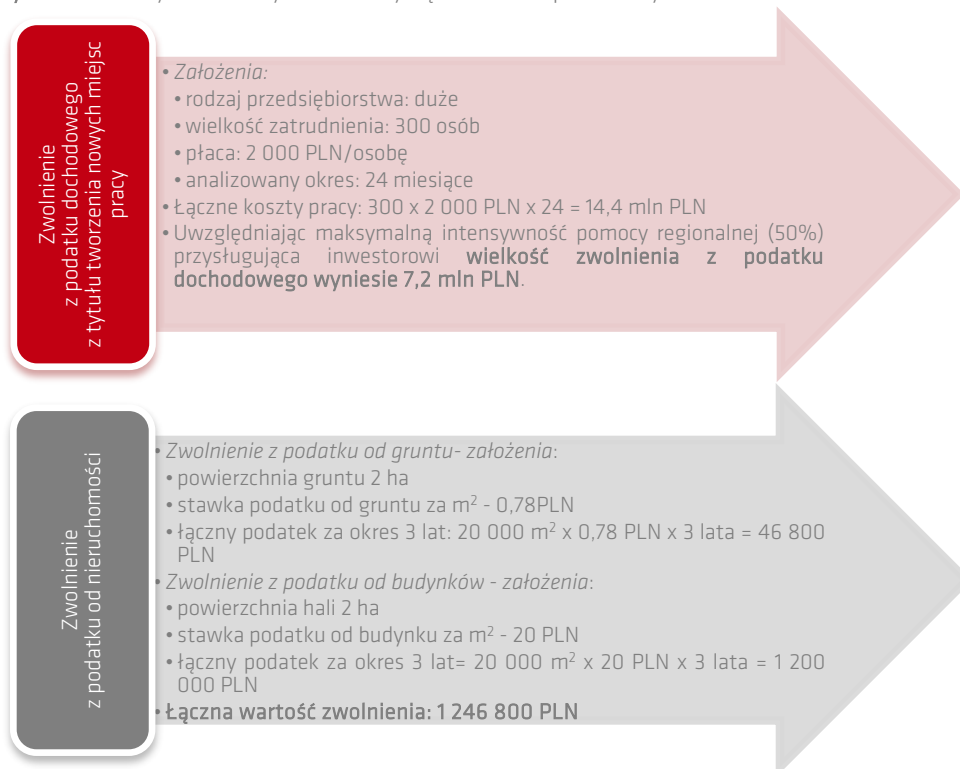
Zwolnienie
z podatku dochodowego
z tytułu tworzenia nowych miejsc pracy

• Założenia:
• rodzaj przedsiębiorstwa: duże
• wielkość zatrudnienia: 300 osób
• płaca: 2 000 PLN/osobę
• analizowany okres: 24 miesiące
• Łączne koszty pracy: 300 x 2 000 PLN x 24 = 14,4 mln PLN
• Uwzględniając maksymalną intensywność pomocy regionalnej (50%) przysługująca inwestorowi wielkość zwolnienia z podatku dochodowego wyniesie 7,2 mln PLN.

Zwolnienie
z podatku od nieruchomości

• Zwolnienie z podatku od gruntu- założenia:
• powierzchnia gruntu 2 ha
• stawka podatku od gruntu za m$^2$ - 0,78PLN
• łączny podatek za okres 3 lat: 20 000 m$^2$ x 0,78 PLN x 3 lata = 46 800 PLN
• Zwolnienie z podatku od budynków - założenia:
• powierzchnia hali 2 ha
• stawka podatku od budynku za m$^2$ - 20 PLN
• łączny podatek za okres 3 lat= 20 000 m$^2$ x 20 PLN x 3 lata = 1 200 000 PLN
• Łączna wartość zwolnienia: 1 246 800 PLN